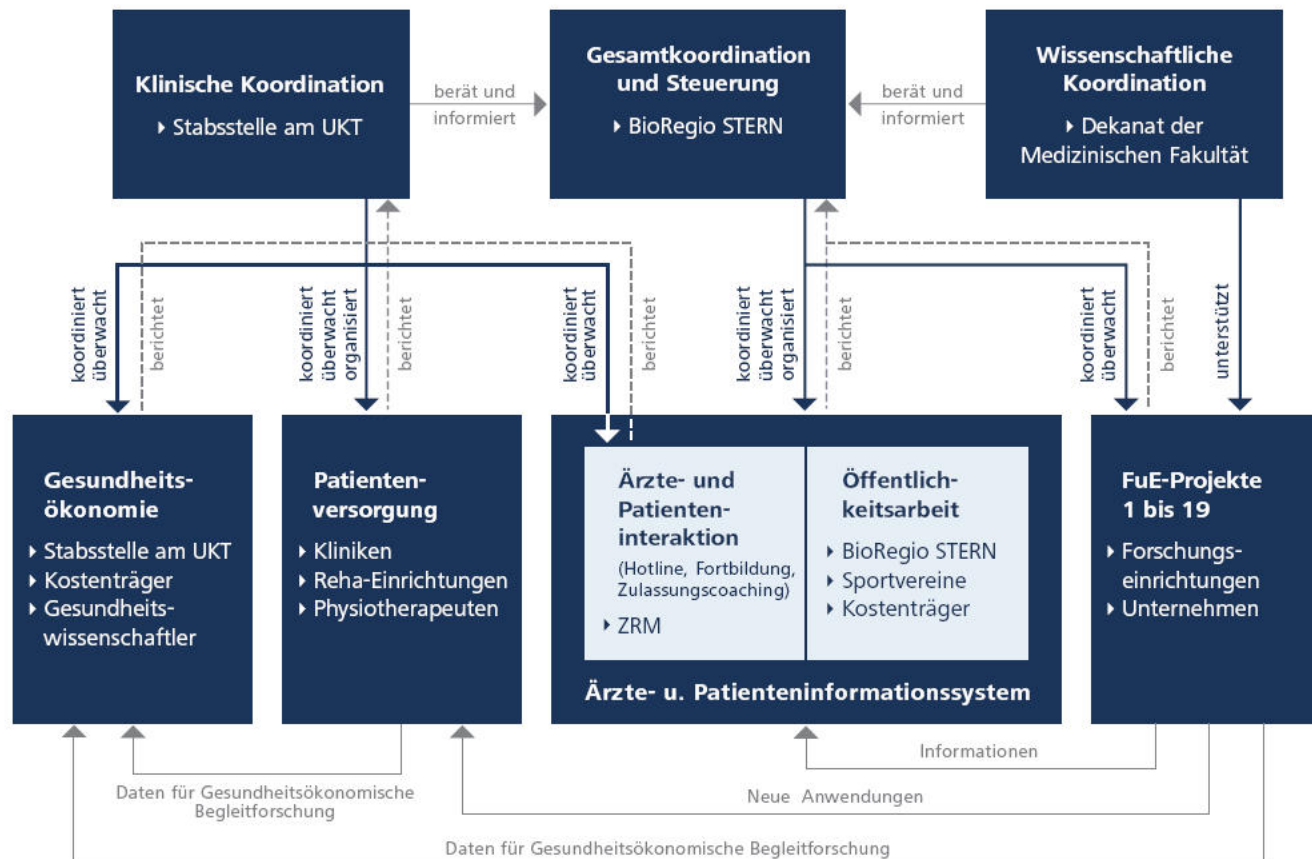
Klinische Koordination
Stabsstelle am UKT

berät und informiert

Gesamtkoordination und Steuerung
BioRegio STERN

berät und informiert

Wissenschaftliche Koordination
Dekanat der Medizinischen Fakultät

koordiniert überwacht

berichtet

koordiniert überwacht organisiert

berichtet

koordiniert überwacht

berichtet

koordiniert überwacht organisiert

berichtet

koordiniert überwacht

berichtet

unterstützt

Gesundheitsökonomie
Stabsstelle am UKT
Kostenträger
Gesundheitswissenschaftler

Patientenversorgung
Kliniken
Reha-Einrichtungen
Physiotherapeuten

Ärzte- und Patienteninteraktion
(Hotline, Fortbildung, Zulassungscoaching)
ZRM

Öffentlichkeitsarbeit
BioRegio STERN
Sportvereine
Kostenträger

Ärzte- u. Patienteninformationssystem

FuE-Projekte 1 bis 19
Forschungseinrichtungen
Unternehmen

Informationen

Daten für Gesundheitsökonomische Begleitforschung

Neue Anwendungen

Daten für Gesundheitsökonomische Begleitforschung